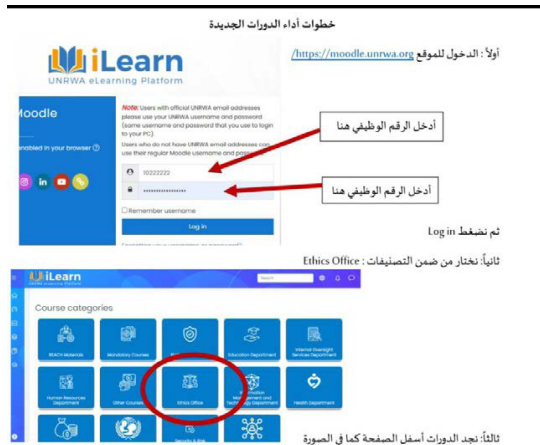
خطوات أداء الدورات الجديدة

أولاً : الدخول للموقع https://moodle.unrwa.org/

iLearn
UNRWA eLearning Platform

oodle

enabled in your browser

Note: Users with official UNRWA email addresses please use your UNRWA username and password (same username and password that you use to login to your PC)
Users who do not have UNRWA email addresses can use their regular Moodle username and password

18222222

أدخل الرقم الوظيفي هنا

أدخل الرقم الوظيفي هنا

Remember username

Log in

ثم نضغط Log in

ثانياً: نختار من ضمن التصنيفات : Ethics Office

iLearn
UNRWA eLearning Platform

Search

Course categories

REACH Materials

Mandatory Courses

Education Department

Internal Oversight Services Department

Human Resources Department

Other Courses

Ethics Office

Information Management and Technology Department

Health Department

Security & Risk

ثالثاً: نجد الدورات أسفل الصفحة كما في الصورة